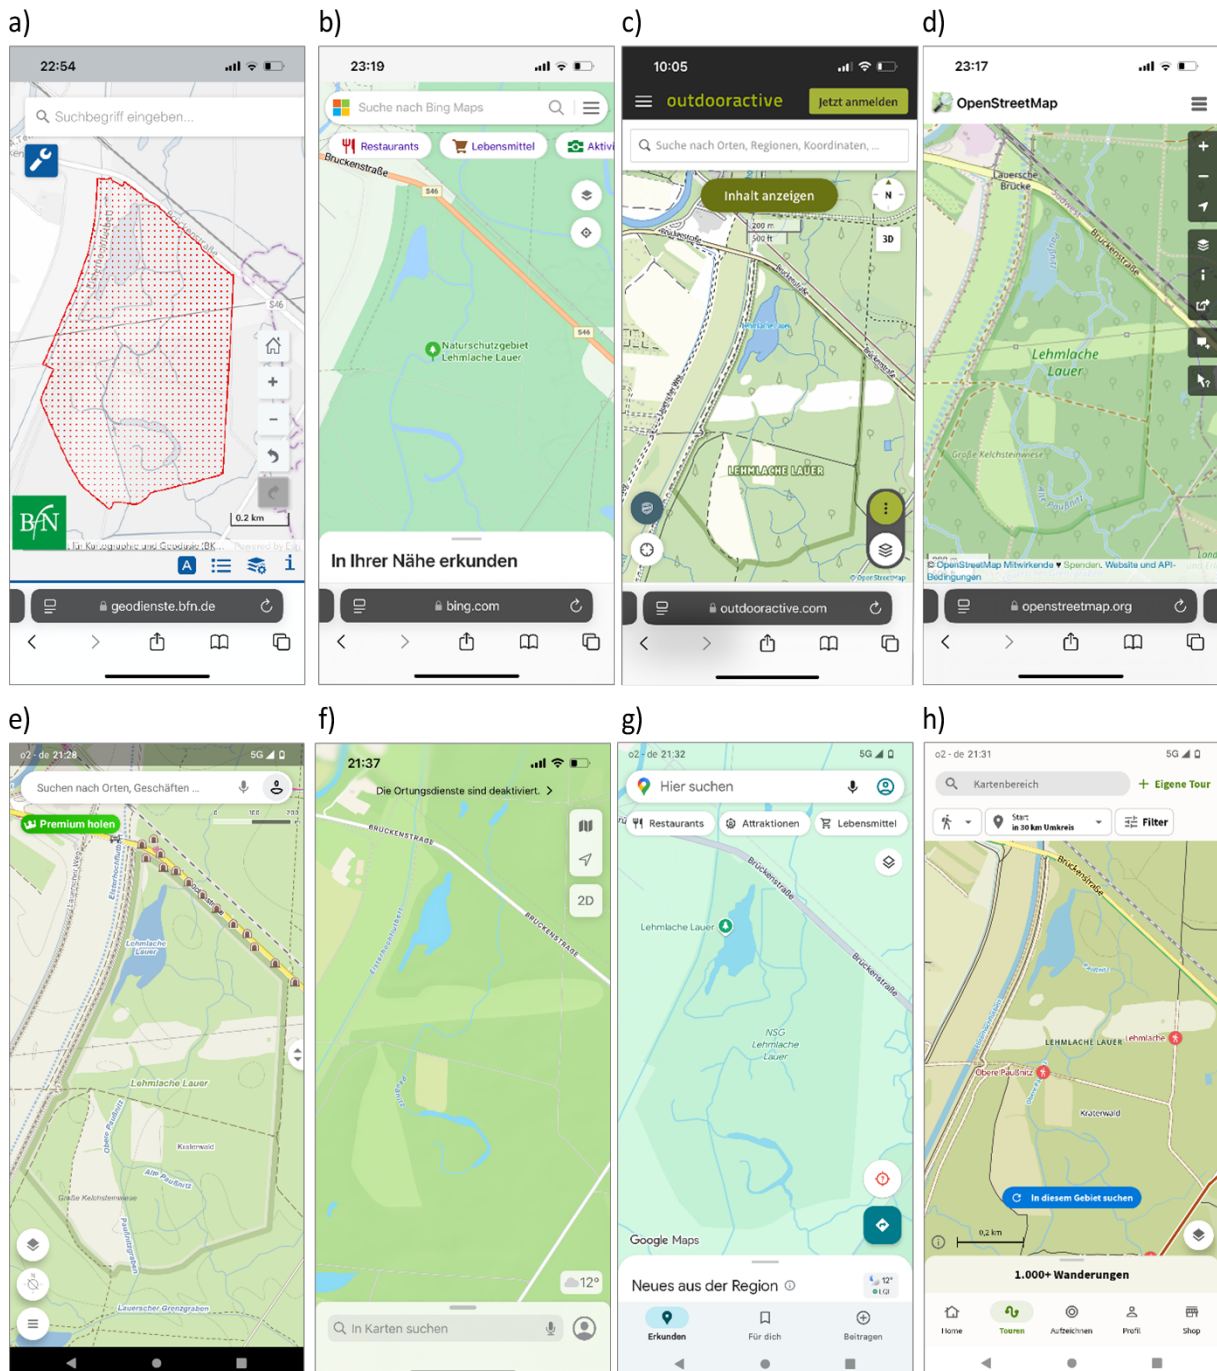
a)

22:54

Suchbegriff eingeben...

S46

0.2 km

BfN

für Kartographie und Geodäsie (BK...

A

geodienste.bfn.de

b)

23:19

Suche nach Bing Maps

Restaurants

Lebensmittel

Aktivi

Bruckenstraße

S46

S46

Naturschutzgebiet Lehmlache Lauer

In Ihrer Nähe erkunden

bing.com

c)

10:05

outdooractive

Jetzt anmelden

Suche nach Orten, Regionen, Koordinaten, ...

Inhalt anzeigen

N

3D

200 m

500 ft

LEHMLACHE LAUER

outdooractive.com

d)

23:17

OpenStreetMap

Lauersche Brücke

Bruckenstraße

Lehmlache Lauer

Große Kelchsteinwiese

© OpenStreetMap Mitwirkende ♥ Spenden. Website und API-Bedingungen

openstreetmap.org

e)

o2 - de 21:28

5G

Suchen nach Orten, Geschäften ...

Premium holen

Lehmlache Lauer

Lehmlache Lauer

Kraterwald

Alte Paußnitz

Obere Paußnitz

Große Kelchsteinwiese

Lauerscher Grenzgraben

f)

21:37

Die Ortungsdienste sind deaktiviert. >

BRUCKENSTRASSE

BRUCKENSTRASSE

2D

12°

In Karten suchen

g)

o2 - de 21:32

5G

Hier suchen

Restaurants

Attraktionen

Lebensmittel

Bruckenstraße

Bruckenstraße

Lehmlache Lauer

NSG Lehmlache Lauer

Google Maps

Neues aus der Region

12°

Erkunden

Für dich

Beitragen

h)

o2 - de 21:31

5G

Kartenbereich

+ Eigene Tour

Start in 30 km Umkreis

Filter

Bruckenstraße

LEHMLACHE LAUER

Lehmlache

Obere Paußnitz

Kraterwald

In diesem Gebiet suchen

0,2 km

1.000+ Wanderungen

Home

Touren

Aufzeichnen

Profil

Shop